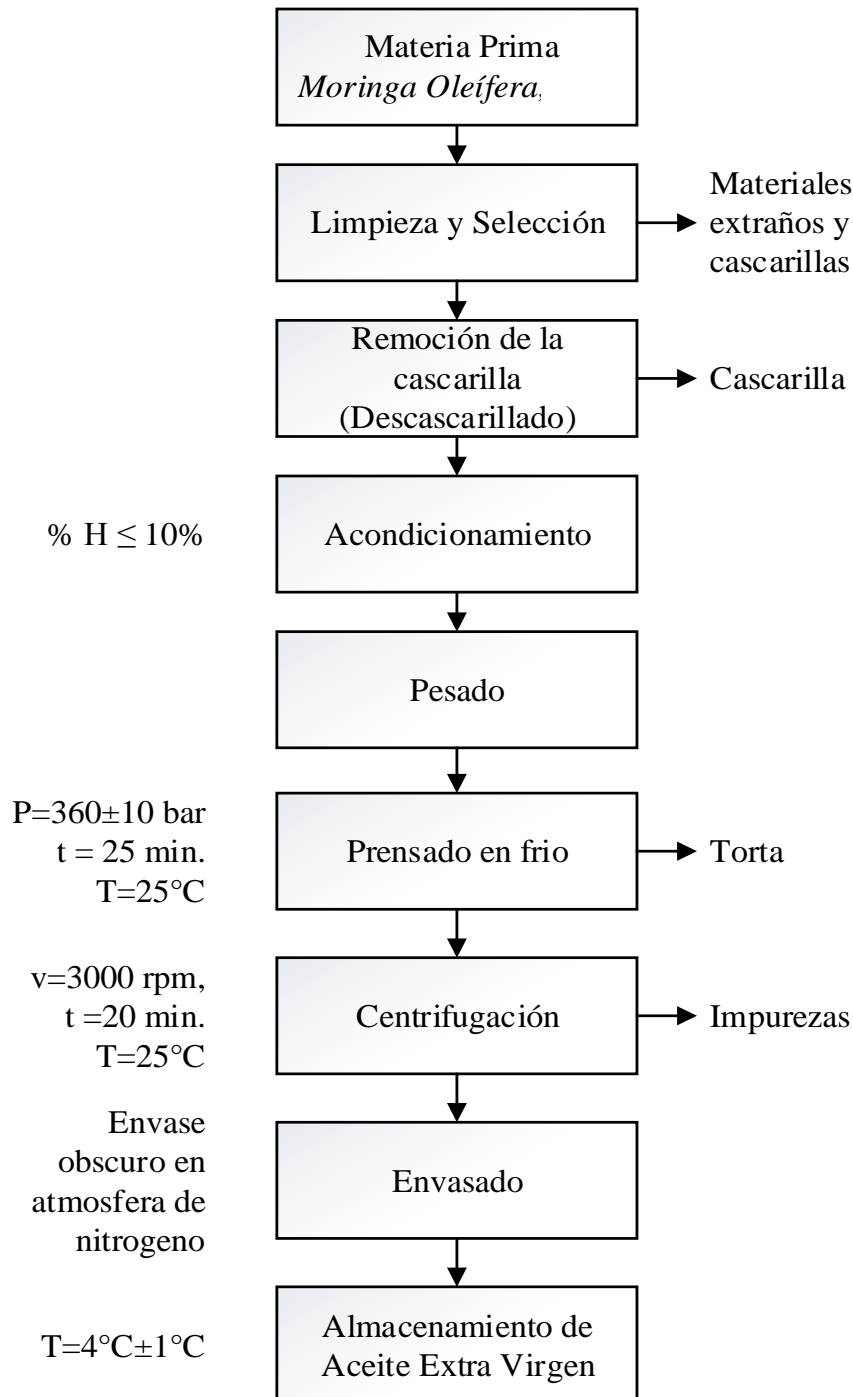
Materia Prima
*Moringa Oleífera*,

Limpieza y Selección

Materiales extraños y cascarillas

Remoción de la cascarilla (Descascarillado)

Cascarilla

% H $\leq$ 10%

Acondicionamiento

Pesado

P=360±10 bar
t = 25 min.
T=25°C

Prensado en frio

Torta

v=3000 rpm,
t =20 min.
T=25°C

Centrifugación

Impurezas

Envase obscuro en atmosfera de nitrogeno

Envasado

T=4°C±1°C

Almacenamiento de Aceite Extra Virgen